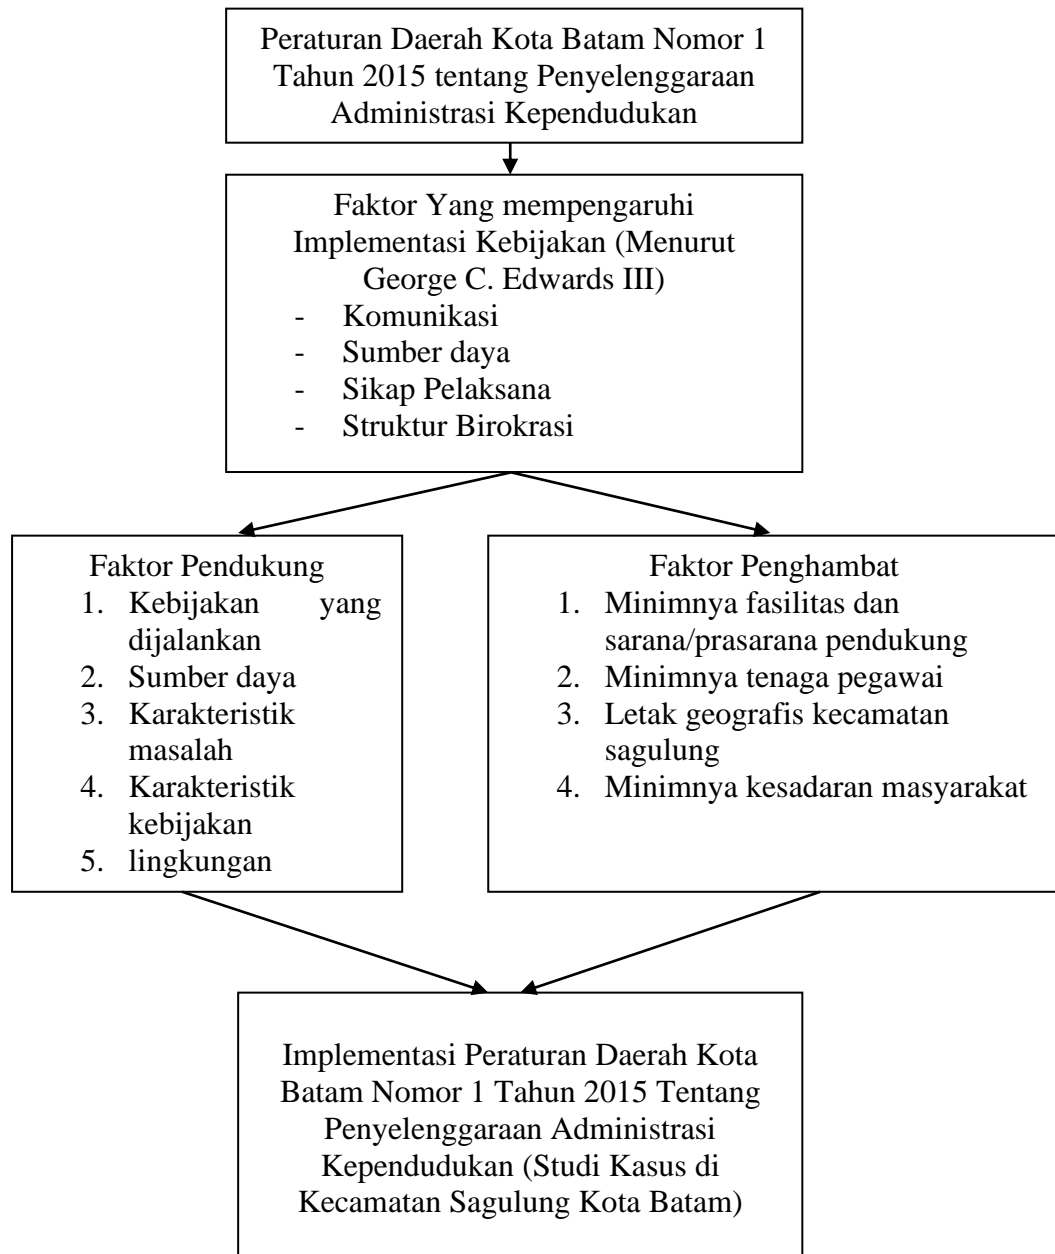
Peraturan Daerah Kota Batam Nomor 1 Tahun 2015 tentang Penyelenggaraan Administrasi Kependudukan

Faktor Yang mempengaruhi Implementasi Kebijakan (Menurut George C. Edwards III)
- Komunikasi
- Sumber daya
- Sikap Pelaksana
- Struktur Birokrasi

Faktor Pendukung
1. Kebijakan yang dijalankan
2. Sumber daya
3. Karakteristik masalah
4. Karakteristik kebijakan
5. lingkungan

Faktor Penghambat
1. Minimnya fasilitas dan sarana/prasarana pendukung
2. Minimnya tenaga pegawai
3. Letak geografis kecamatan sagulung
4. Minimnya kesadaran masyarakat

Implementasi Peraturan Daerah Kota Batam Nomor 1 Tahun 2015 Tentang Penyelenggaraan Administrasi Kependudukan (Studi Kasus di Kecamatan Sagulung Kota Batam)